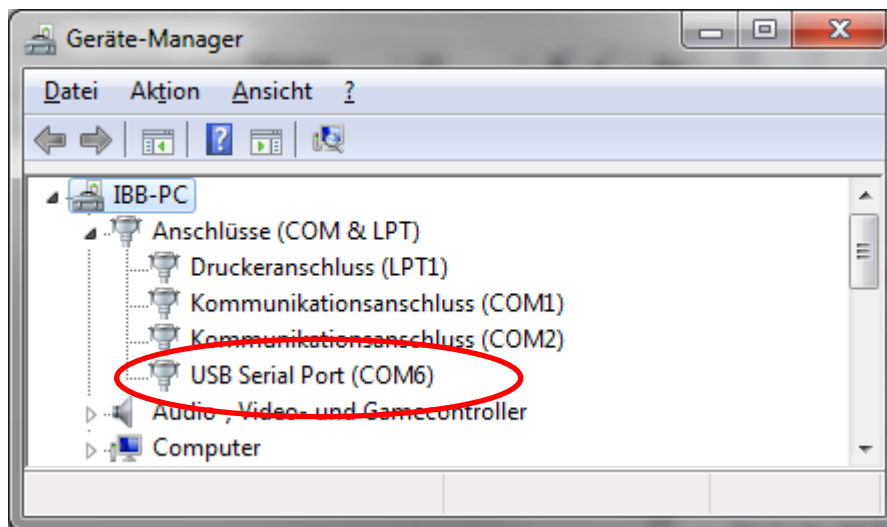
Geräte-Manager

Datei Aktion Ansicht ?

IBB-PC
Anschlüsse (COM & LPT)
Druckeranschluss (LPT1)
Kommunikationsanschluss (COM1)
Kommunikationsanschluss (COM2)
USB Serial Port (COM6)
Audio-, Video- und Gamecontroller
Computer